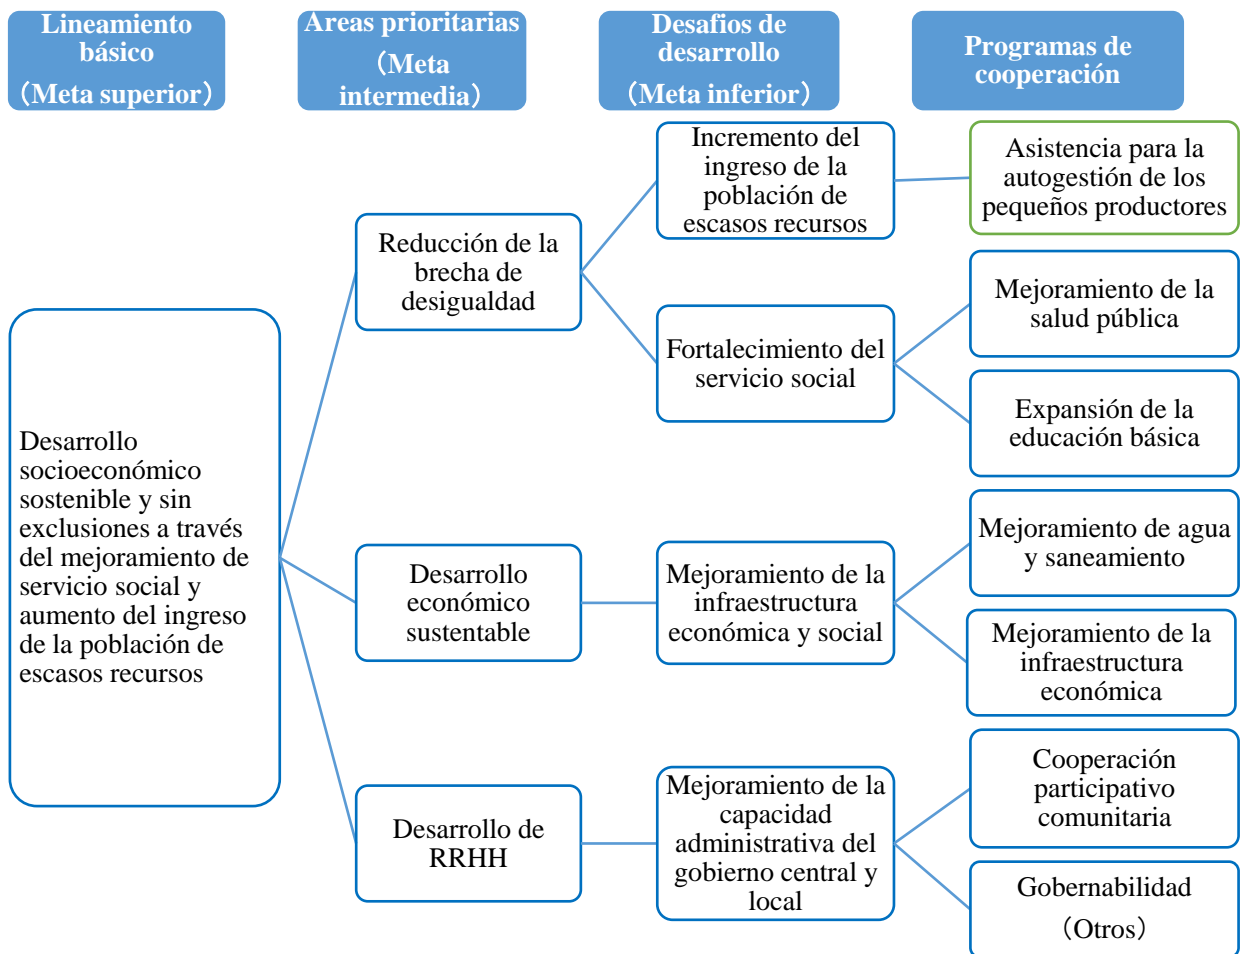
Lineamiento básico
(Meta superior)

Areas prioritarias
(Meta intermedia)

Desafios de desarrollo
(Meta inferior)

Programas de cooperación

Desarrollo socioeconómico sostenible y sin exclusiones a través del mejoramiento de servicio social y aumento del ingreso de la población de escasos recursos

Reducción de la brecha de desigualdad

Incremento del ingreso de la población de escasos recursos

Asistencia para la autogestión de los pequeños productores

Fortalecimiento del servicio social

Mejoramiento de la salud pública

Expansión de la educación básica

Desarrollo económico sustentable

Mejoramiento de la infraestructura económica y social

Mejoramiento de agua y saneamiento

Mejoramiento de la infraestructura económica

Desarrollo de RRHH

Mejoramiento de la capacidad administrativa del gobierno central y local

Cooperación participativo comunitaria

Gobernabilidad
(Otros)